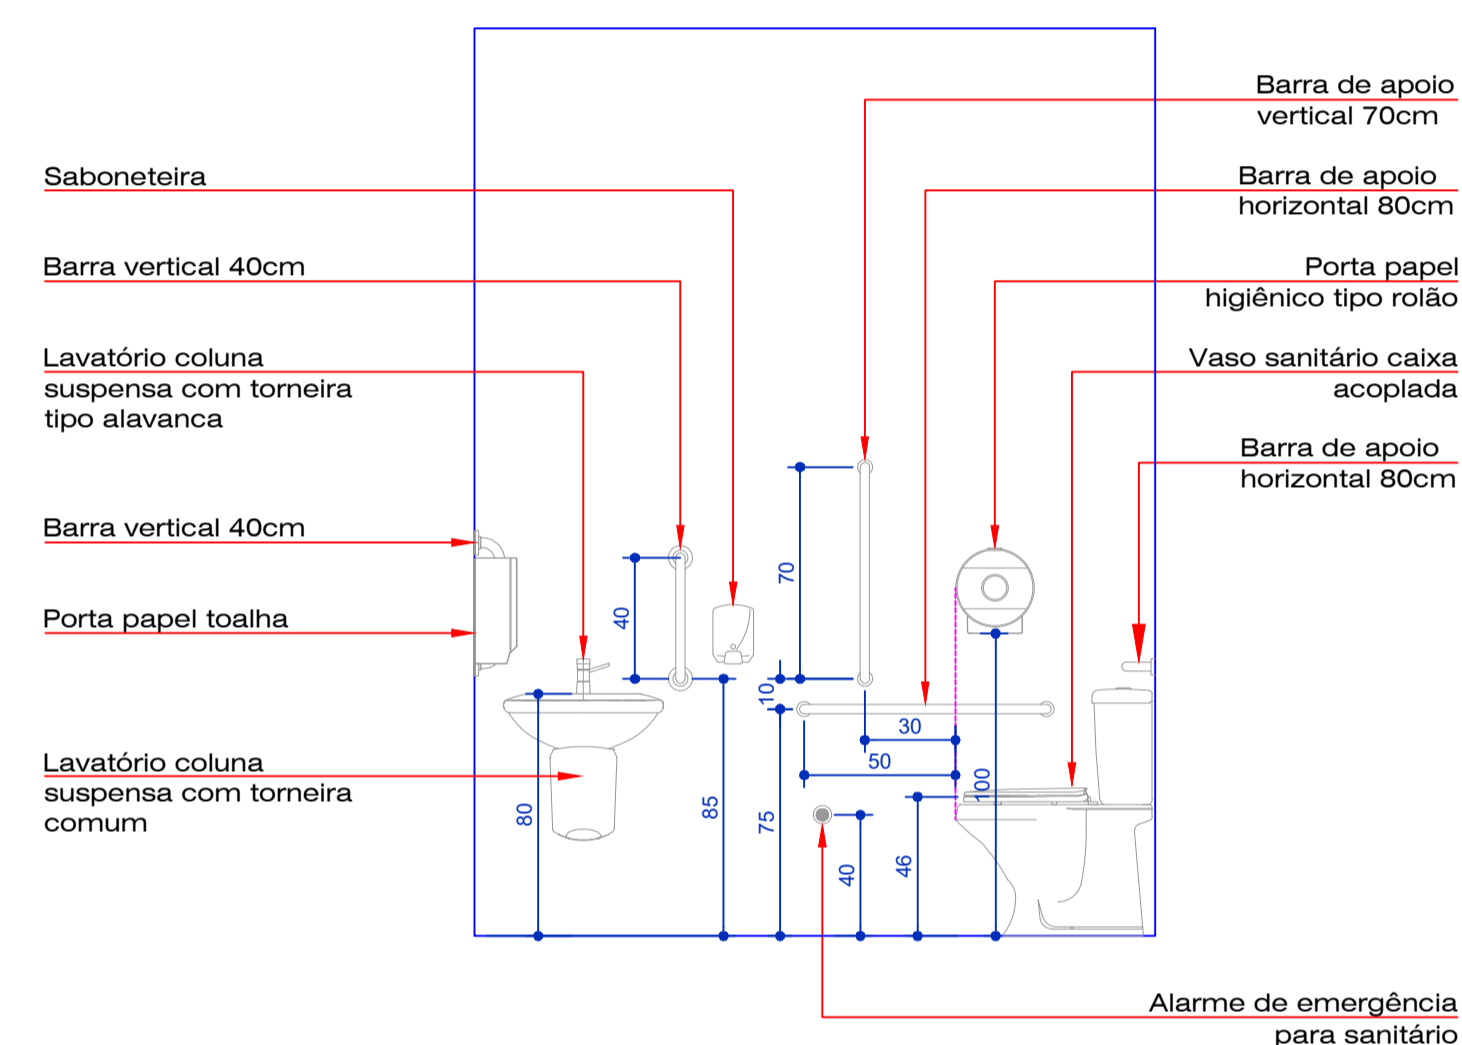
Barra de apoio vertical 70cm

Saboneteira

Barra de apoio horizontal 80cm

Barra vertical 40cm

Porta papel higiênico tipo rolão

Lavatório coluna suspensa com torneira tipo alavanca

Vaso sanitário caixa acoplada

Barra de apoio horizontal 80cm

Barra vertical 40cm

Porta papel toalha

Lavatório coluna suspensa com torneira comum

70
40
10
10
30
50
100
80
85
75
40
46

Alarme de emergência para sanitário